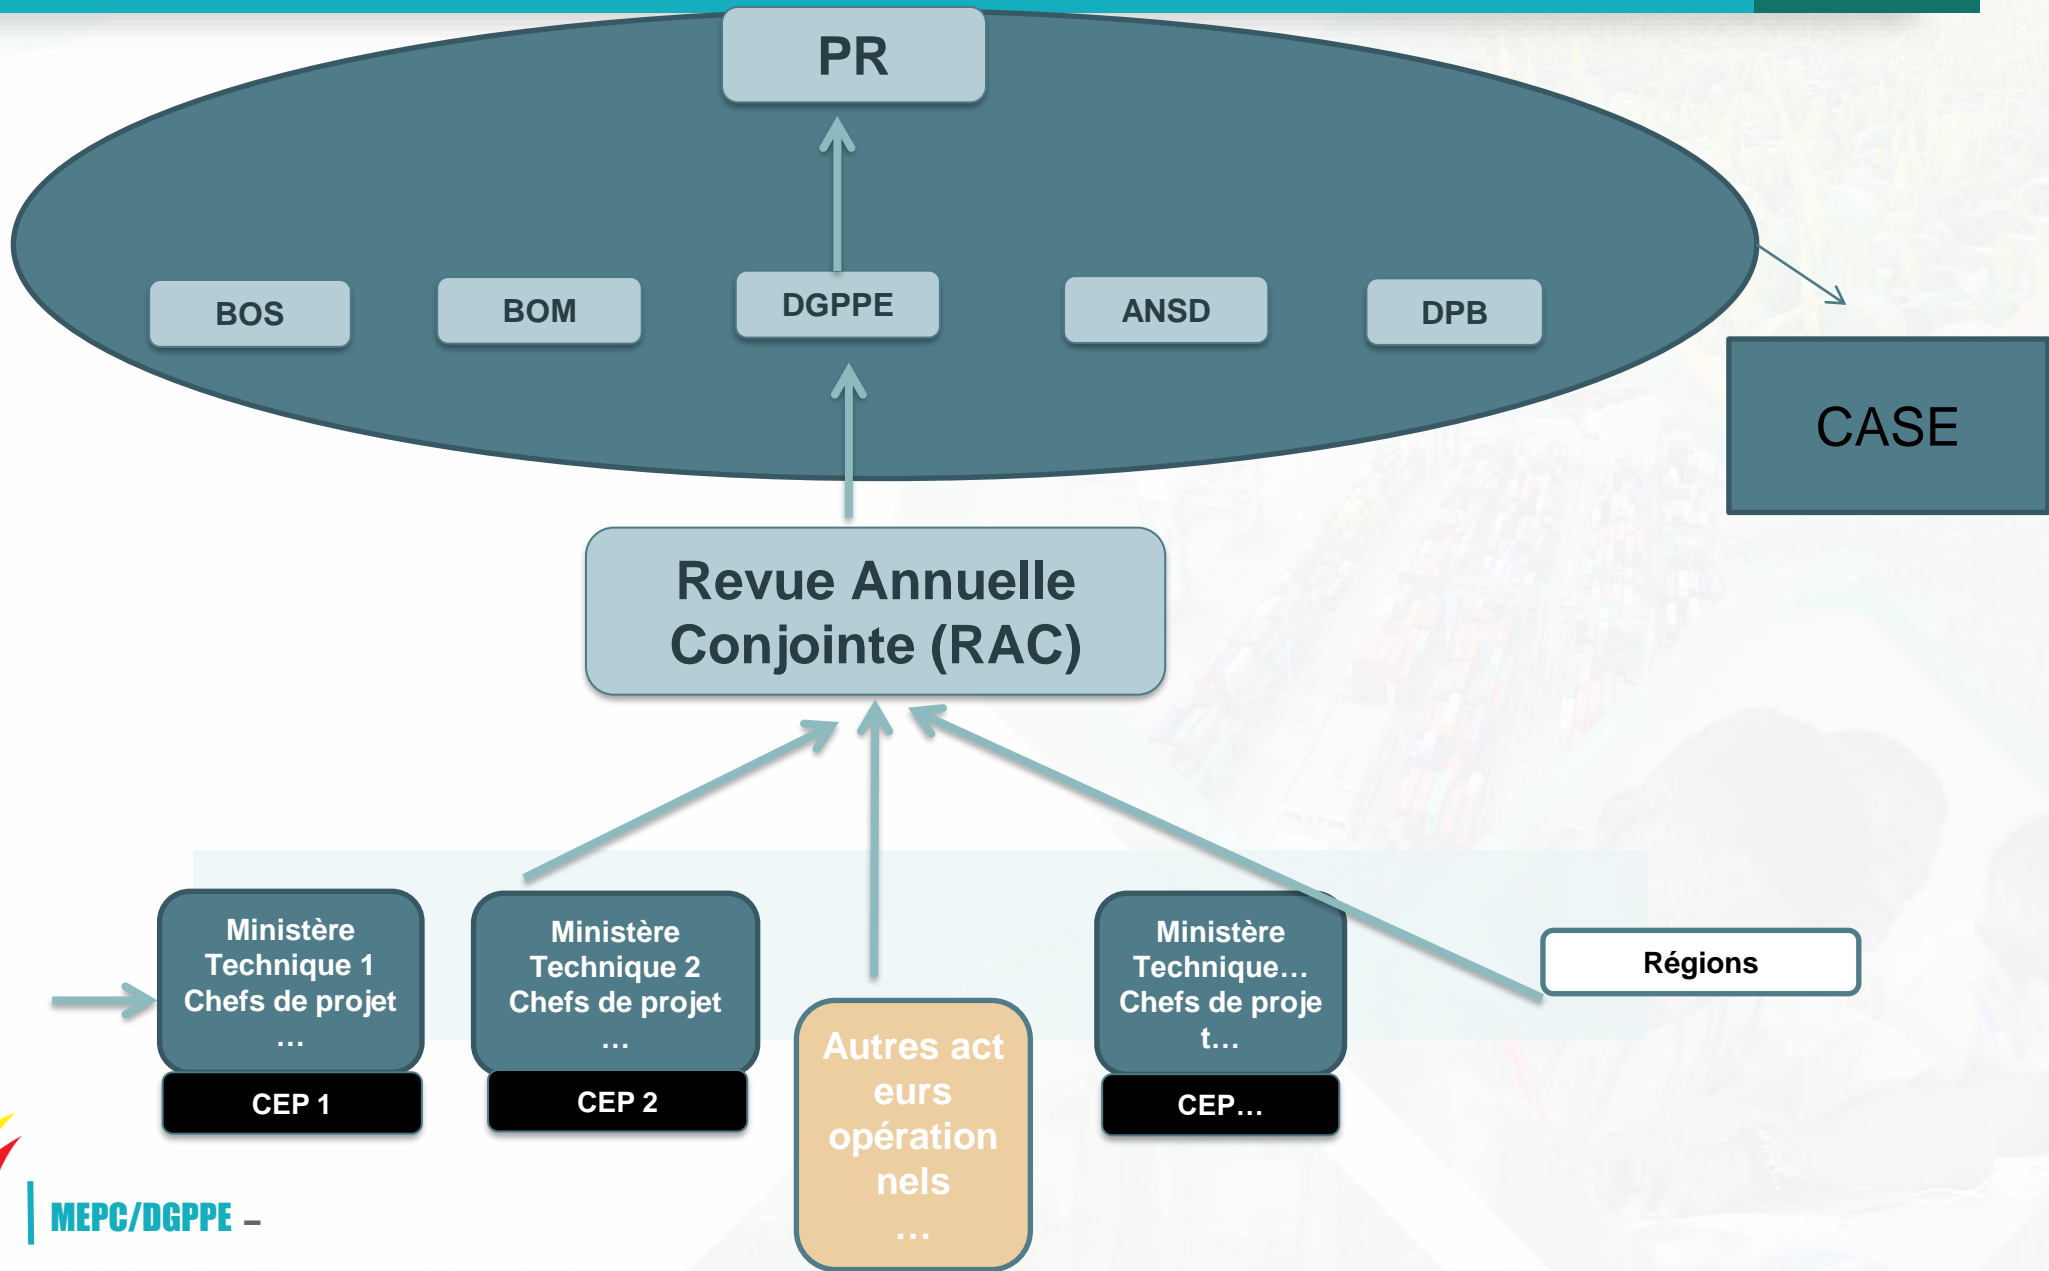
PR

BOS

BOM

DGPPE

ANSD

DPB

CASE

Revue Annuelle Conjointe (RAC)

Ministère Technique 1 Chefs de projet …

CEP 1

Ministère Technique 2 Chefs de projet …

CEP 2

Autres act eurs opération nels …

Ministère Technique… Chefs de proje t…

CEP…

Régions

MEPC/DGPPE –